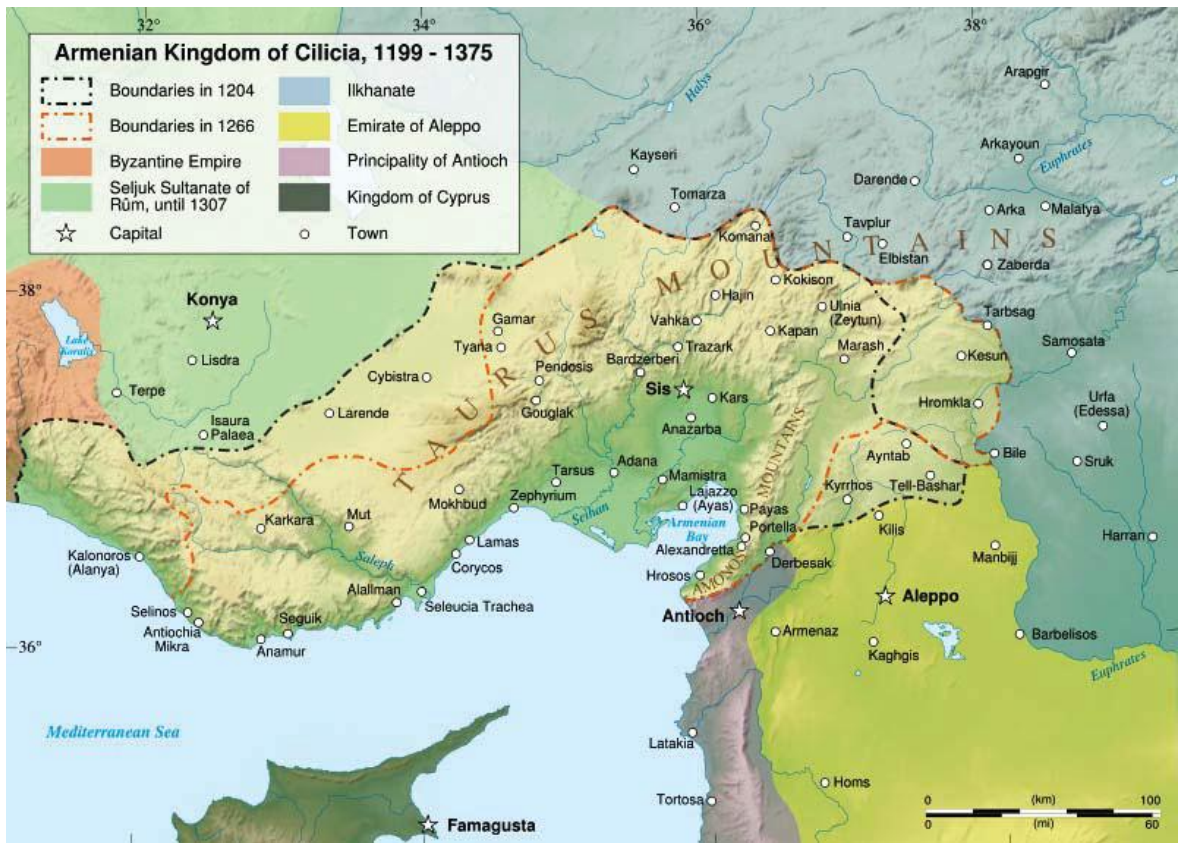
32° 34° 36° 38°

Armenian Kingdom of Cilicia, 1199 - 1375

Boundaries in 1204
Boundaries in 1266
Byzantine Empire
Seljuk Sultanate of Rûm, until 1307
Capital
Ilkhanate
Emirate of Aleppo
Principality of Antioch
Kingdom of Cyprus
Town

Halys
Arapgir
Arkayoun
Euphrates
Kayseri
Darende
Tomarza
Arka
Malatya
Tavplur
Komana
Elbistan
TAURUS MOUNTAINS
Zaberda
Kokison
Hajin
Ulnia (Zeytun)
Tarbsag
Vahka
Kapan
Gamar
Tyana
Trazark
Marash
Kesun
Samosata
Pendosis
Bardzerberi
Sis
Kars
Cybistra
Gouglak
Anazarba
Hromkla
Urfa (Edessa)
AMANOS MOUNTAINS
Ayntab
Bile
Sruk
Tarsus
Adana
Mamistra
Tell-Bashar
Kyrrhos
Lajazzo (Ayas)
Payas
Mokhbud
Zephyrium
Seihan
Kilis
Harran
Armenian Bay
Portella
Alexandretta
Manbijj
Derbesak
Hrosos
Aleppo
Antioch
Armenaz
Barbelisos
Kaghgis
Euphrates
Konya
Lake Koralis
Lisdra
Terpe
Isaura Palaea
Larende
Karkara
Mut
Lamas
Corycos
Saleph
Kalonoros (Alanya)
Alallman
Seleucia Trachea
Selinos
Seguik
Antiochia Mikra
Anamur
38°
36°
Mediterranean Sea
Latakia
Homs
Tortosa
Famagusta
0 (km) 100
0 (mi) 60